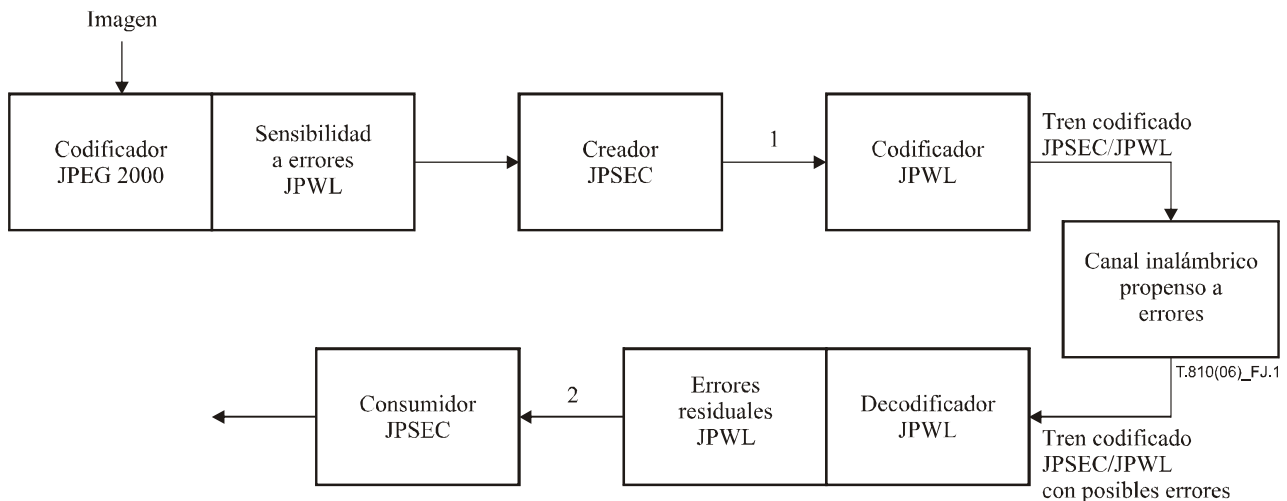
Imagen

Codificador JPEG 2000

Sensibilidad a errores JPWL

Creador JPSEC

1

Codificador JPWL

Tren codificado JPSEC/JPWL

Canal inalámbrico propenso a errores

T.810(06)_FJ.1

Decodificador JPWL

Errores residuales JPWL

2

Consumidor JPSEC

Tren codificado JPSEC/JPWL con posibles errores